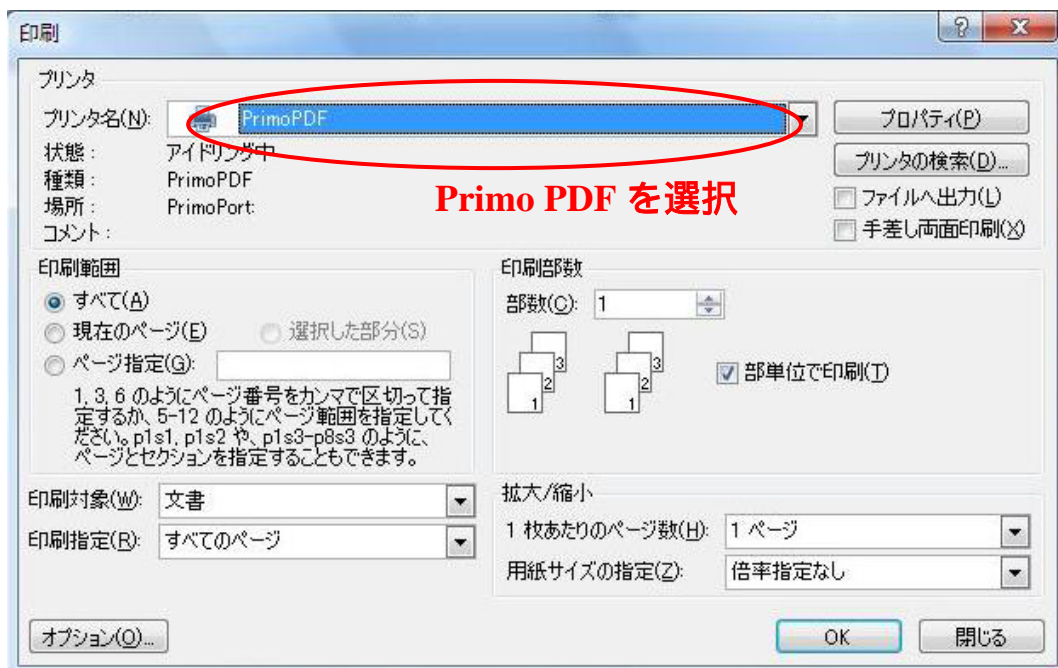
印刷

?

プリンタ

プリンタ名(N): PrimoPDF

プロパティ(P)

状態: アイドリング中

プリンタの検索(D)...

種類: PrimoPDF

場所: PrimoPort

コメント:

Primo PDF を選択

ファイルへ出力(L)

手差し両面印刷(X)

印刷範囲

すべて(A)

現在のページ(E)

選択した部分(S)

ページ指定(G):

1, 3, 6 のようにページ番号をカンマで区切って指定するか、5-12 のようにページ範囲を指定してください。p1s1, p1s2 や、p1s3-p8s3 のように、ページとセクションを指定することもできます。

印刷部数

部数(C): 1

3 2 1 3 2 1

部単位で印刷(T)

印刷対象(W): 文書

印刷指定(R): すべてのページ

拡大/縮小

1 枚あたりのページ数(H): 1 ページ

用紙サイズの指定(Z): 倍率指定なし

オプション(O)...

OK

閉じる